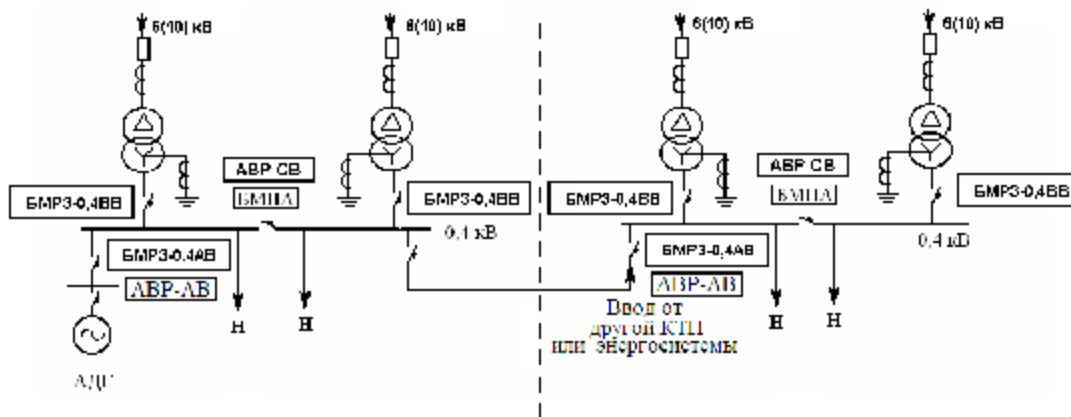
6(10) кВ
6(10) кВ
6(10) кВ
6(10) кВ

АВР СВ
БМПА
БМРЗ-0,4ВВ
БМРЗ-0,4ВВ
0,4 кВ
БМРЗ-0,4АВ
АВР-АВ
Н
Н
АДЦ

БМРЗ-0,4ВВ
АВР СВ
БМПА
БМРЗ-0,4ВВ
БМРЗ-0,4АВ
АВР-АВ
0,4 кВ
Ввод от другой КТП или энергосистемы
Н
Н